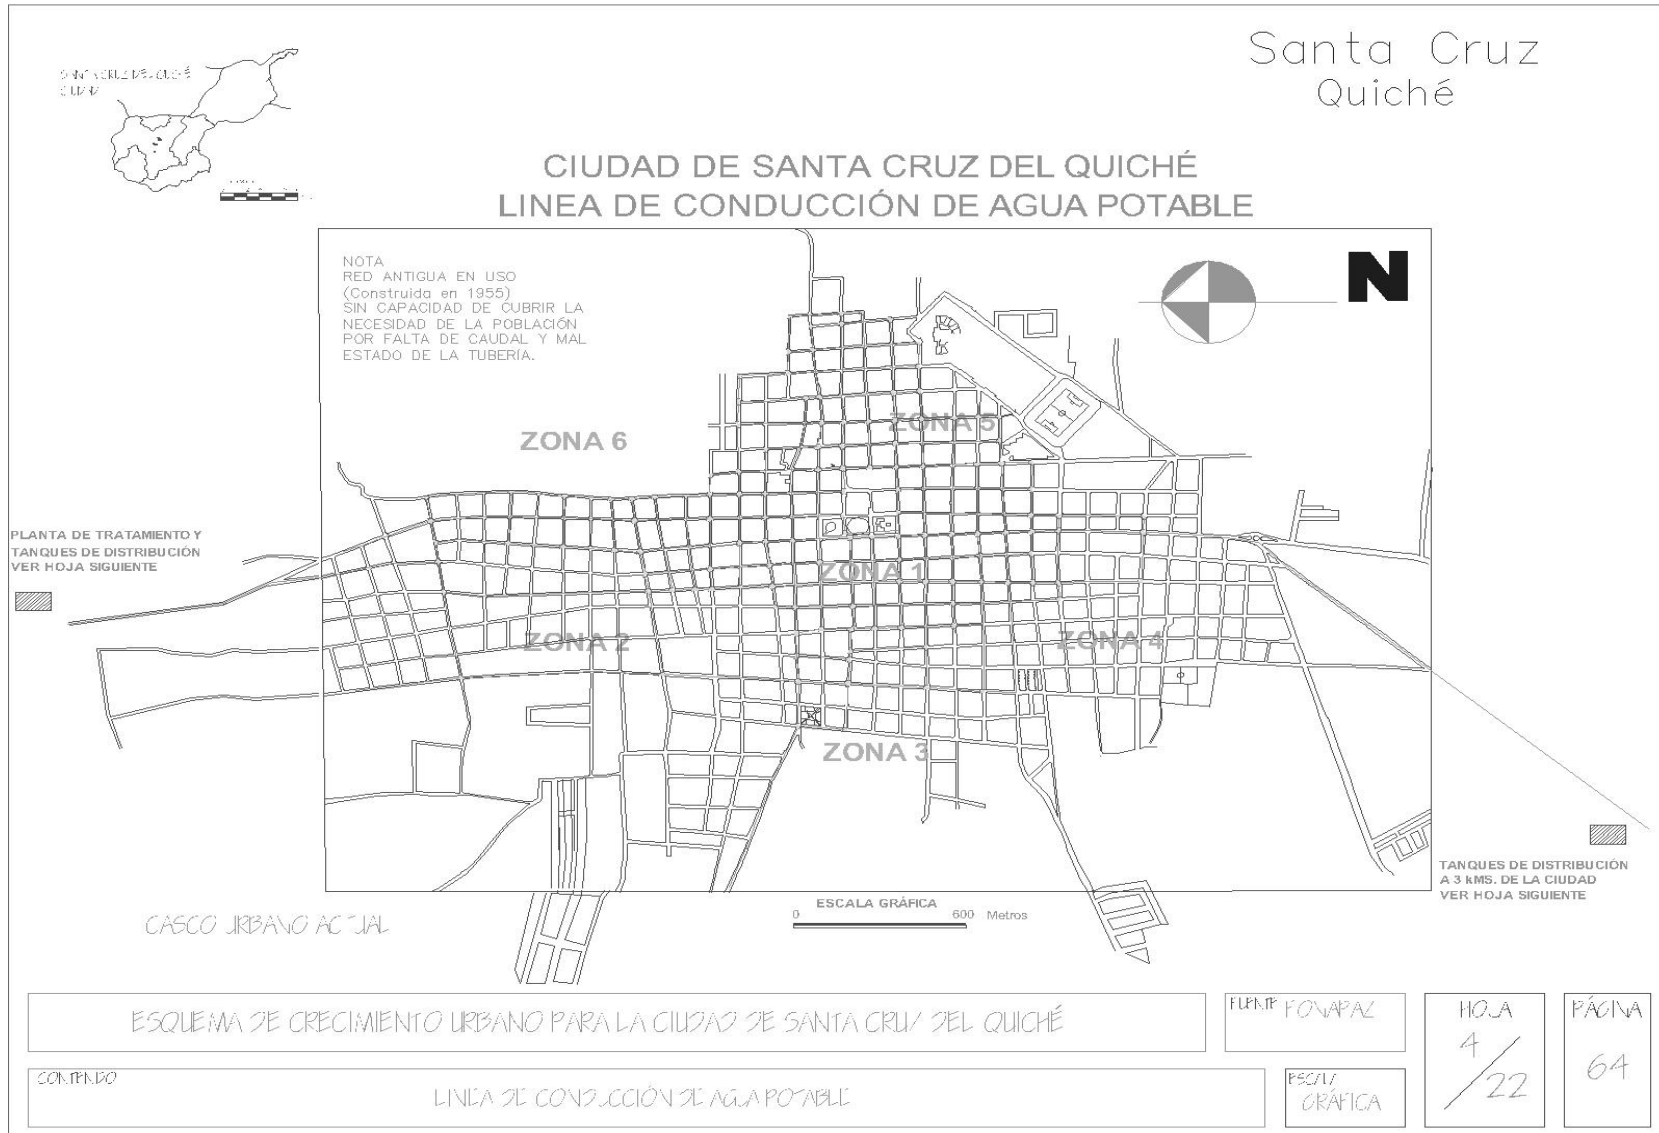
Santa Cruz
Quiché

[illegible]

CIUDAD DE SANTA CRUZ DEL QUICHÉ
LINEA DE CONDUCCIÓN DE AGUA POTABLE

NOTA
RED ANTIGUA EN USO
(Construida en 1955)
SIN CAPACIDAD DE CUBRIR LA NECESIDAD DE LA POBLACIÓN POR FALTA DE CAUDAL Y MAL ESTADO DE LA TUBERÍA.

N

ZONA 6
ZONA 5
ZONA 1
ZONA 2
ZONA 4
ZONA 3

PLANTA DE TRATAMIENTO Y TANQUES DE DISTRIBUCIÓN VER HOJA SIGUIENTE

TANQUES DE DISTRIBUCIÓN A 3 kMS. DE LA CIUDAD VER HOJA SIGUIENTE

ESCALA GRÁFICA
0 600 Metros

CASCO URBANO ACTUAL

ESQUEMA DE CRECIMIENTO URBANO PARA LA CIUDAD DE SANTA CRUZ DEL QUICHÉ

FUENTE FONAPAZ

HOJA
4/22

PÁGINA
64

CONTENIDO
LINEA DE CONDUCCIÓN DE AGUA POTABLE

ESCALA
GRÁFICA